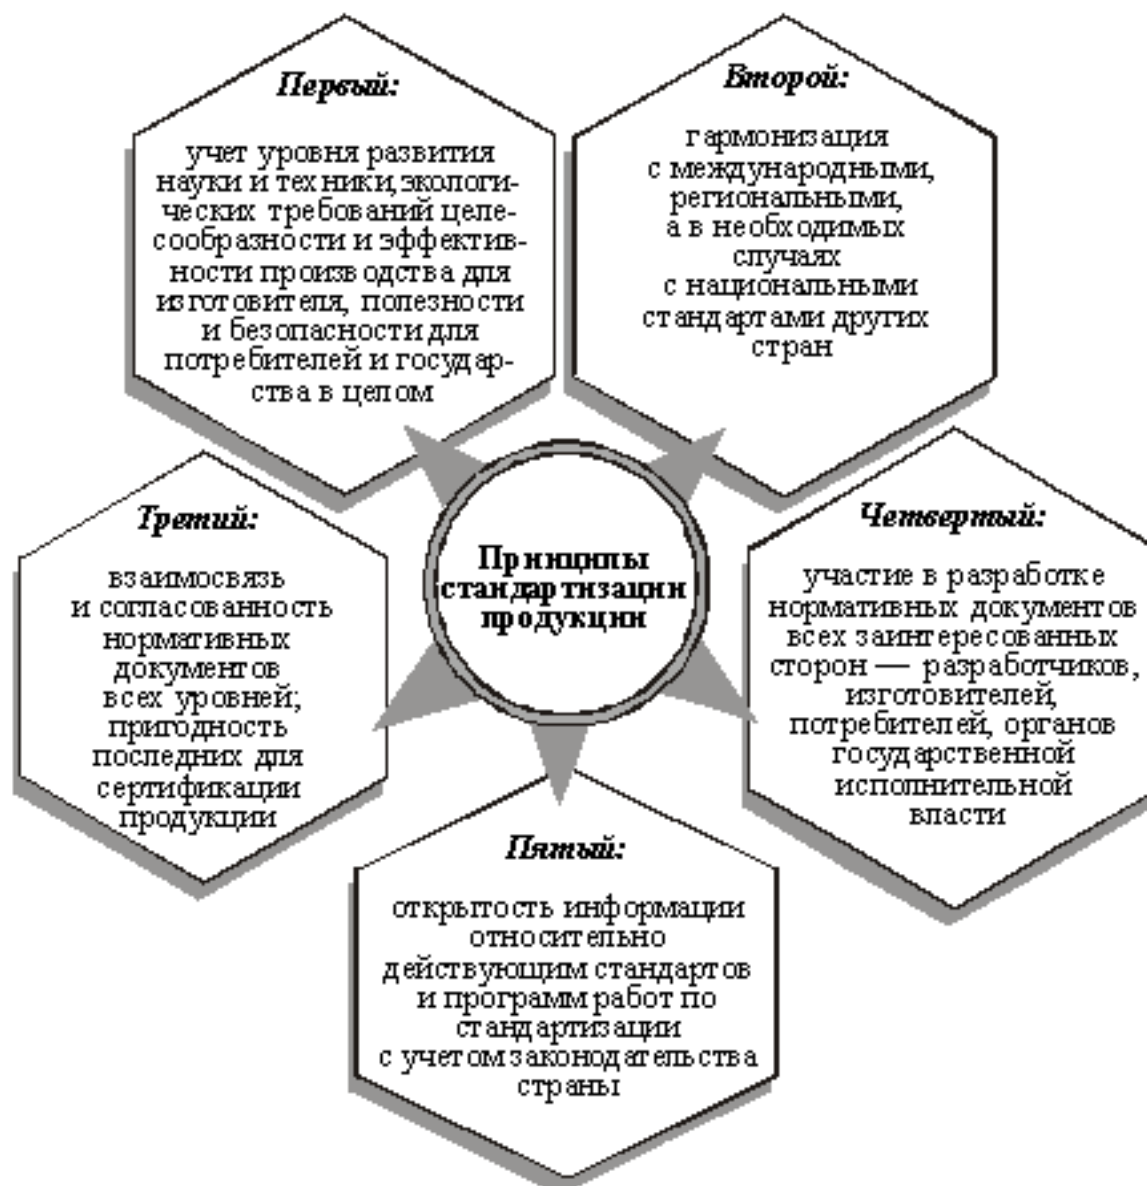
Первый:

учет уровня развития науки и техники, экологических требований целесообразности и эффективности производства для изготовителя, полезности и безопасности для потребителей и государства в целом

Второй:

гармонизация с международными, региональными, а в необходимых случаях с национальными стандартами других стран

Принципы стандартизации продукции

Третий:

взаимосвязь и согласованность нормативных документов всех уровней; пригодность последних для сертификации продукции

Четвертый:

участие в разработке нормативных документов всех заинтересованных сторон — разработчиков, изготовителей, потребителей, органов государственной исполнительной власти

Пятый:

открытость информации относительно действующим стандартов и программ работ по стандартизации с учетом законодательства страны